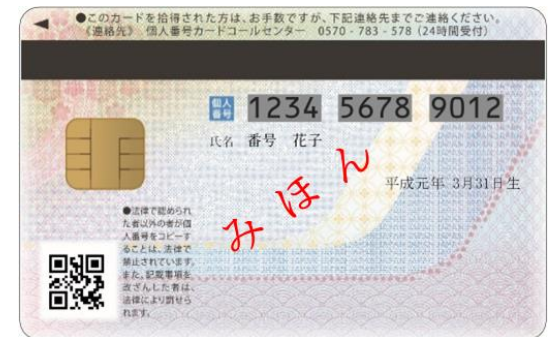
●このカードを拾得された方は、お手数ですが、下記連絡先までご連絡ください。
〈連絡先〉 個人番号カードコールセンター 0570 - 783 - 578（24時間受付）

個人番号 1234 5678 9012

氏名 番号 花子

平成元年 3月31日生

みほん

●法律で認められた者以外の者が個人番号をコピーすることは、法律で禁止されています。また、記載事項を改ざんした者は、法律により罰せられます。